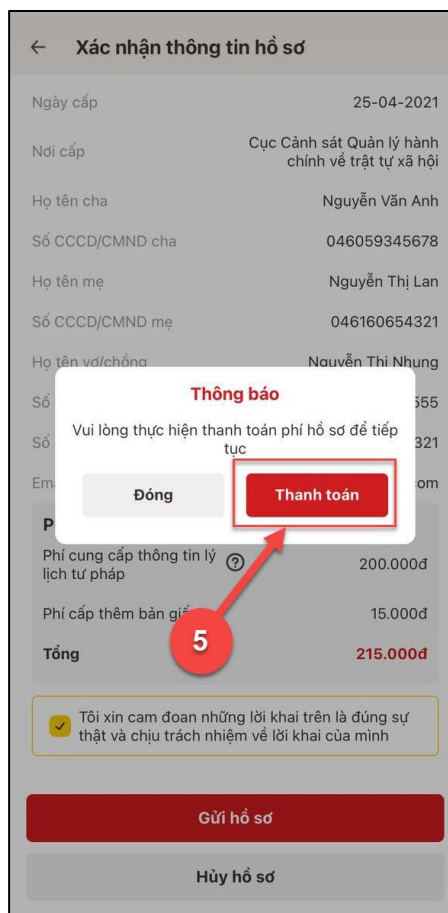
← Xác nhận thông tin hồ sơ

Ngày cấp 25-04-2021

Nơi cấp Cục Cảnh sát Quản lý hành chính về trật tự xã hội

Họ tên cha Nguyễn Văn Anh

Số CCCD/CMND cha 046059345678

Họ tên mẹ Nguyễn Thị Lan

Số CCCD/CMND mẹ 046160654321

Họ tên vợ/chồng Nguyễn Thị Nhung

Số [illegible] 555

Số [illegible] 321

Em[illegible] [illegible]om

Thông báo

Vui lòng thực hiện thanh toán phí hồ sơ để tiếp tục

Đóng

Thanh toán

P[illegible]

Phí cung cấp thông tin lý lịch tư pháp 200.000đ

Phí cấp thêm bản gi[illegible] 15.000đ

Tổng 215.000đ

5

Tôi xin cam đoan những lời khai trên là đúng sự thật và chịu trách nhiệm về lời khai của mình

Gửi hồ sơ

Hủy hồ sơ